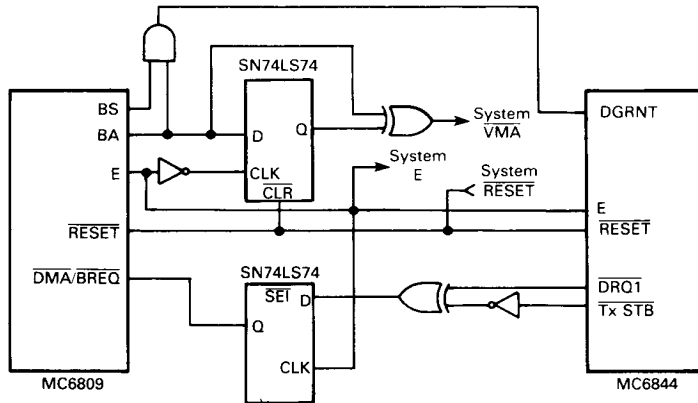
SN74LS74

BS
BA
E
$\overline{RESET}$
$\overline{DMA/BREQ}$
MC6809

D
Q
CLK
$\overline{CLR}$

System $\overline{VMA}$

System E

System $\overline{RESET}$

DGRNT
E
$\overline{RESET}$
$\overline{DRQ1}$
$\overline{Tx\ STB}$
MC6844

SN74LS74
$\overline{SET}$
D
Q
CLK